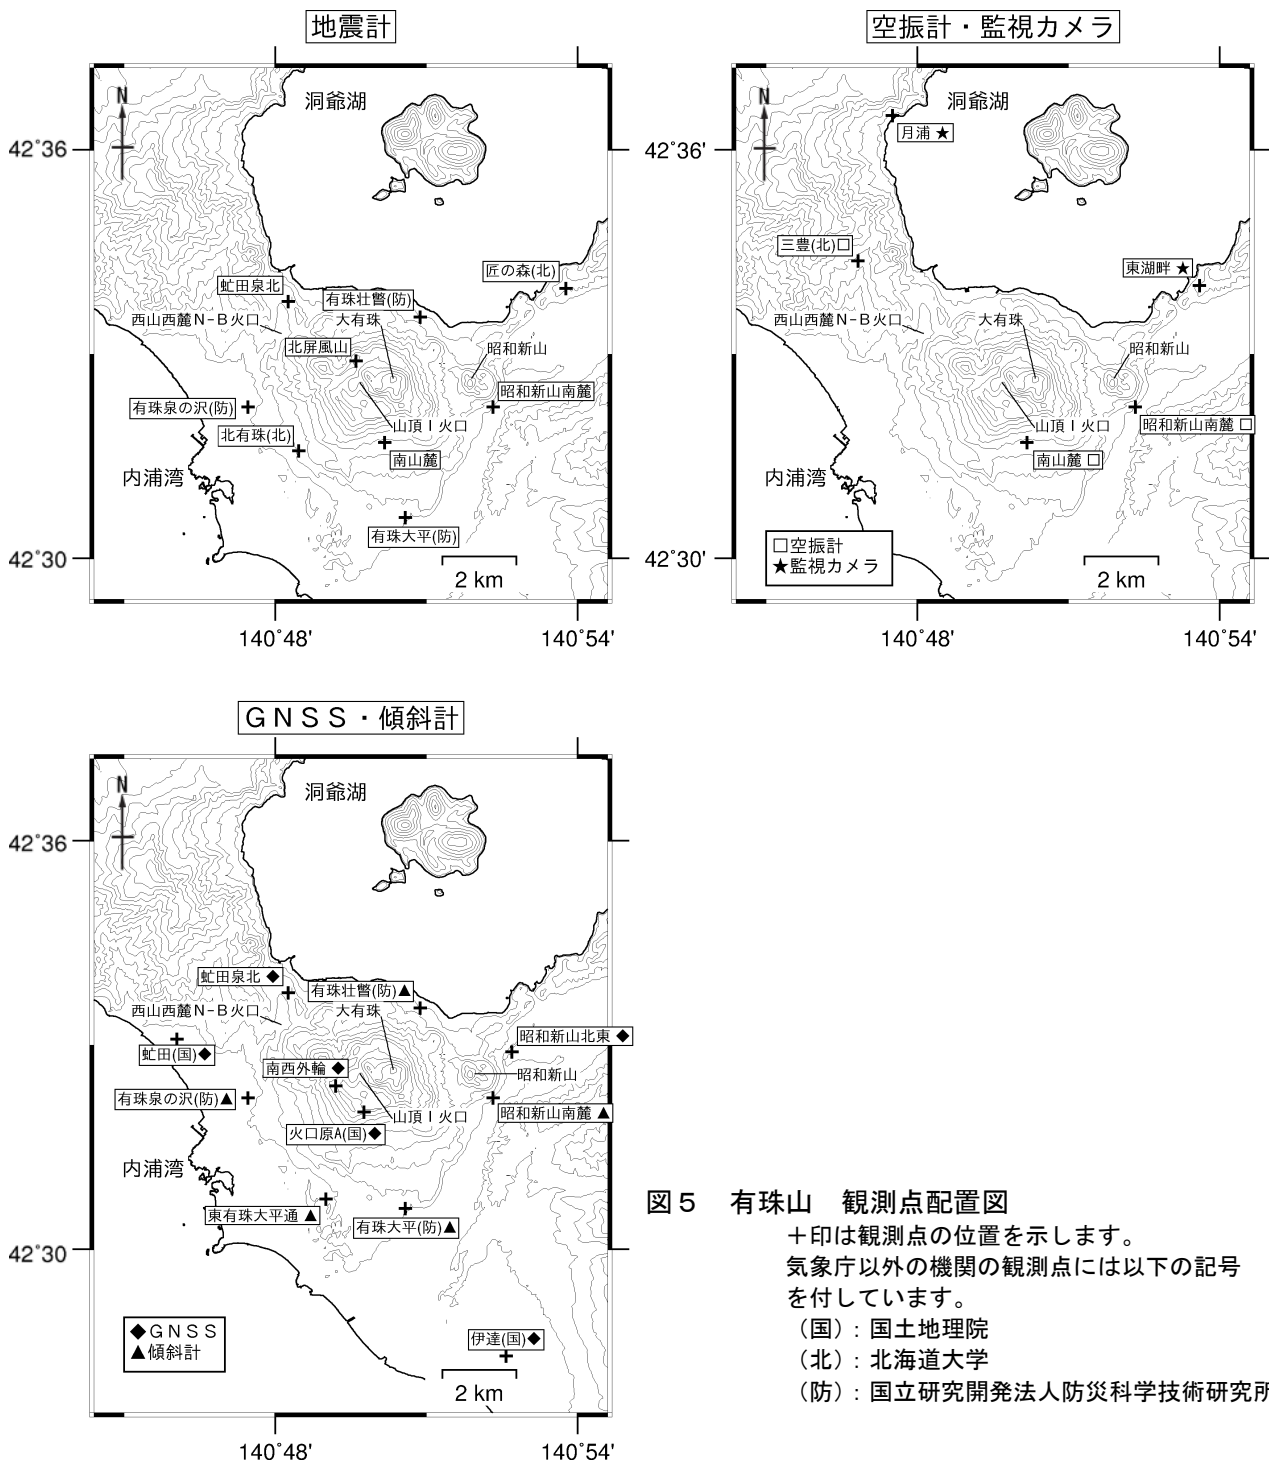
地震計

N

洞爺湖

42°36'

匠の森(北)

虻田泉北

有珠壮瞥(防)

西山西麓N－B火口

大有珠

北屏風山

昭和新山

昭和新山南麓

有珠泉の沢(防)

山頂Ⅰ火口

北有珠(北)

南山麓

内浦湾

有珠大平(防)

42°30'

2 km

140°48'

140°54'

空振計・監視カメラ

N

洞爺湖

月浦 ★

42°36'

三豊(北)□

東湖畔 ★

西山西麓N－B火口

大有珠

昭和新山

山頂Ⅰ火口

昭和新山南麓 □

南山麓 □

内浦湾

□空振計
★監視カメラ

42°30'

2 km

140°48'

140°54'

GNSS・傾斜計

N

洞爺湖

42°36'

虻田泉北 ◆

有珠壮瞥(防)▲

西山西麓N－B火口

大有珠

昭和新山北東 ◆

虻田(国)◆

南西外輪 ◆

昭和新山

有珠泉の沢(防)▲

山頂Ⅰ火口

昭和新山南麓 ▲

火口原A(国)◆

内浦湾

東有珠大平通 ▲

有珠大平(防)▲

42°30'

◆GNSS
▲傾斜計

伊達(国)◆

2 km

140°48'

140°54'

図５　有珠山　観測点配置図
＋印は観測点の位置を示します。
気象庁以外の機関の観測点には以下の記号を付しています。
（国）：国土地理院
（北）：北海道大学
（防）：国立研究開発法人防災科学技術研究所